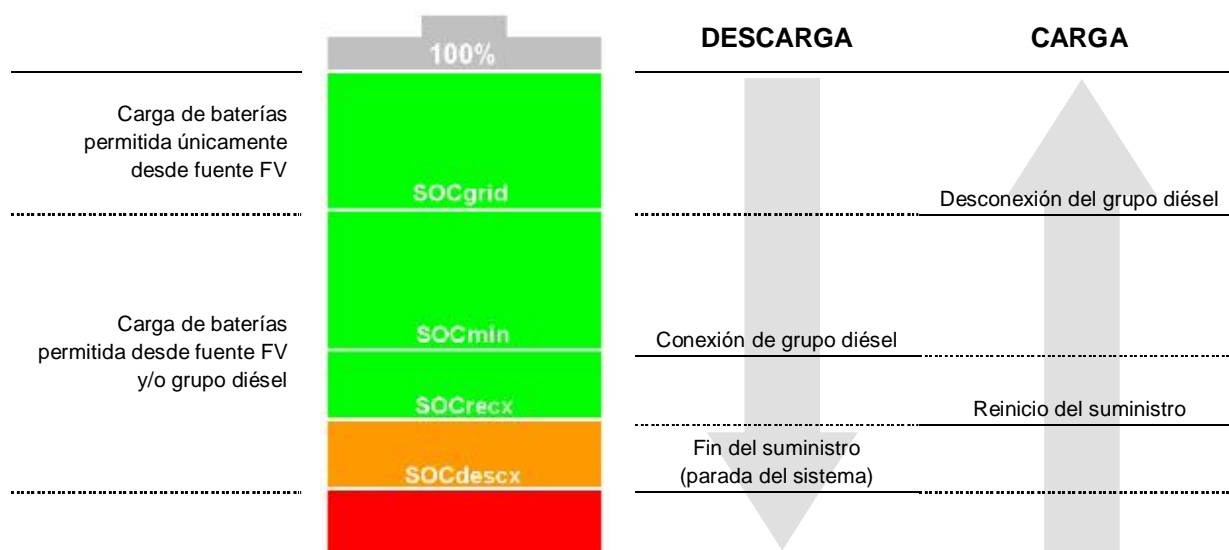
100%

DESCARGA

CARGA

Carga de baterías permitida únicamente desde fuente FV

SOCgrid

Desconexión del grupo diésel

Carga de baterías permitida desde fuente FV y/o grupo diésel

SOCmin

Conexión de grupo diésel

SOCrecx

Reinicio del suministro

Fin del suministro (parada del sistema)

SOCdescx